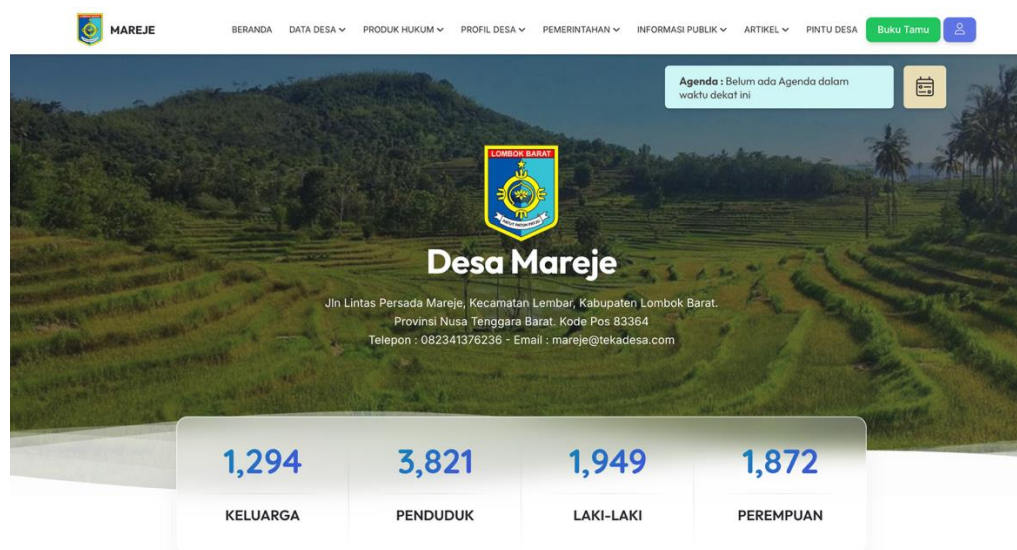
MAREJE

BERANDA DATA DESA PRODUK HUKUM PROFIL DESA PEMERINTAHAN INFORMASI PUBLIK ARTIKEL PINTU DESA Buku Tamu

Agenda : Belum ada Agenda dalam waktu dekat ini

LOMBOK BARAT

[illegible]

Desa Mareje

Jln Lintas Persada Mareje, Kecamatan Lembar, Kabupaten Lombok Barat. Provinsi Nusa Tenggara Barat. Kode Pos 83364
Telepon : 082341376236 - Email : mareje@tekadesa.com

| 1,294 | 3,821 | 1,949 | 1,872 |
|---|---|---|---|
| KELUARGA | PENDUDUK | LAKI-LAKI | PEREMPUAN |